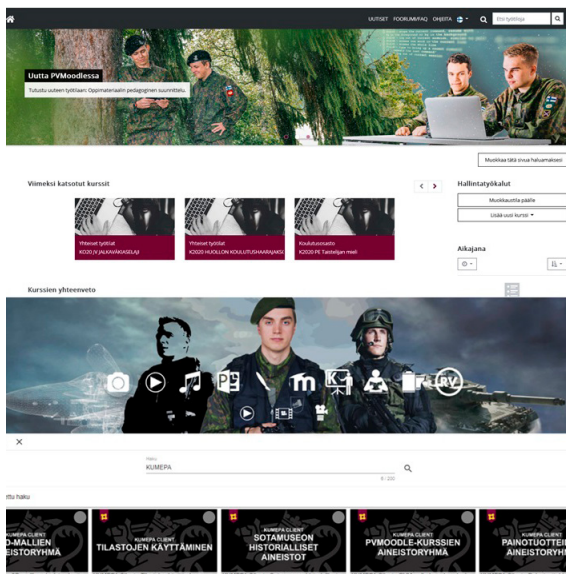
UUTISET FOORUMIFAQ OHJEITA Etsi työtiloja

Uutta PVMoodlessa

Tutustu uuteen työtilaan: Oppimateriaalin pedagoginen suunnittelu

Muokkaa tätä sivua haluamaksesi

Viimeksi katsotut kurssit

Yhteiset työtilat
K020 JV JALKAVÄKISEL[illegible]

Yhteiset työtilat
K2020 HUOLLON KOULUTUSHAARAJAKSO

Koulutusosasto
K2020 PE Taistelijan mieli

Hallintatyökalut

Muokkaustila päälle

Lisää uusi kurssi

Aikajana

Kurssien yhteenveto

RV

Haku
KUMEPA
8 / 200

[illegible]ttu haku

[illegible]D-MALLIEN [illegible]EISTORYHMÄ

KUMEPA CLIENT
TILASTOJEN KÄYTTÄMINEN

KUMEPA CLIENT
SOTAMUSEON HISTORIALLISET AINEISTOT

KUMEPA CLIENT
PVMOODLE-KURSSIEN AINEISTORYHMÄ

KUMEPA CLIENT
PAINOTUOTTEI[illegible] AINEISTORY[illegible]